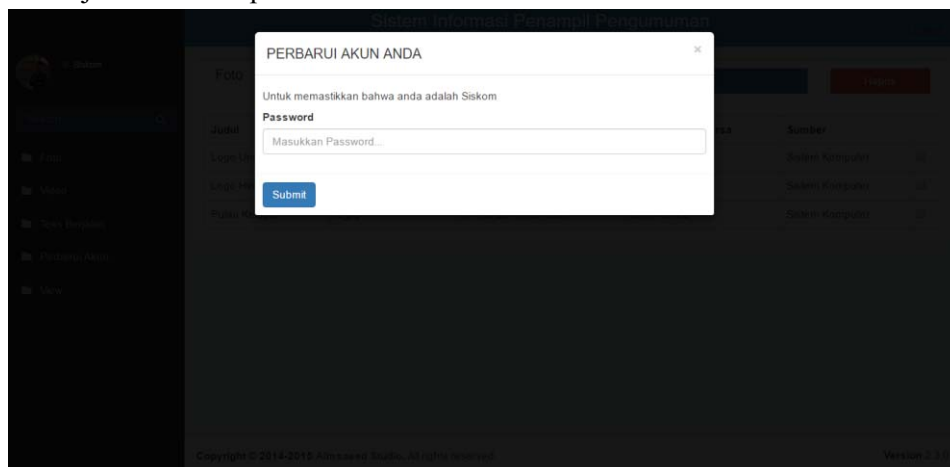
Sistem Informasi Penampil Pengumuman

Siskom

Foto

Video

Teks Berjalan

Perbarui Akun

Judul

Sumber

Sistem Komputer

Sistem Komputer

Sistem Komputer

PERBARUI AKUN ANDA

×

Untuk memastikkan bahwa anda adalah Siskom

Password

Masukkan Password...

Submit

Copyright © 2014-2015 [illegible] Studio. All rights reserved.

Version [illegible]